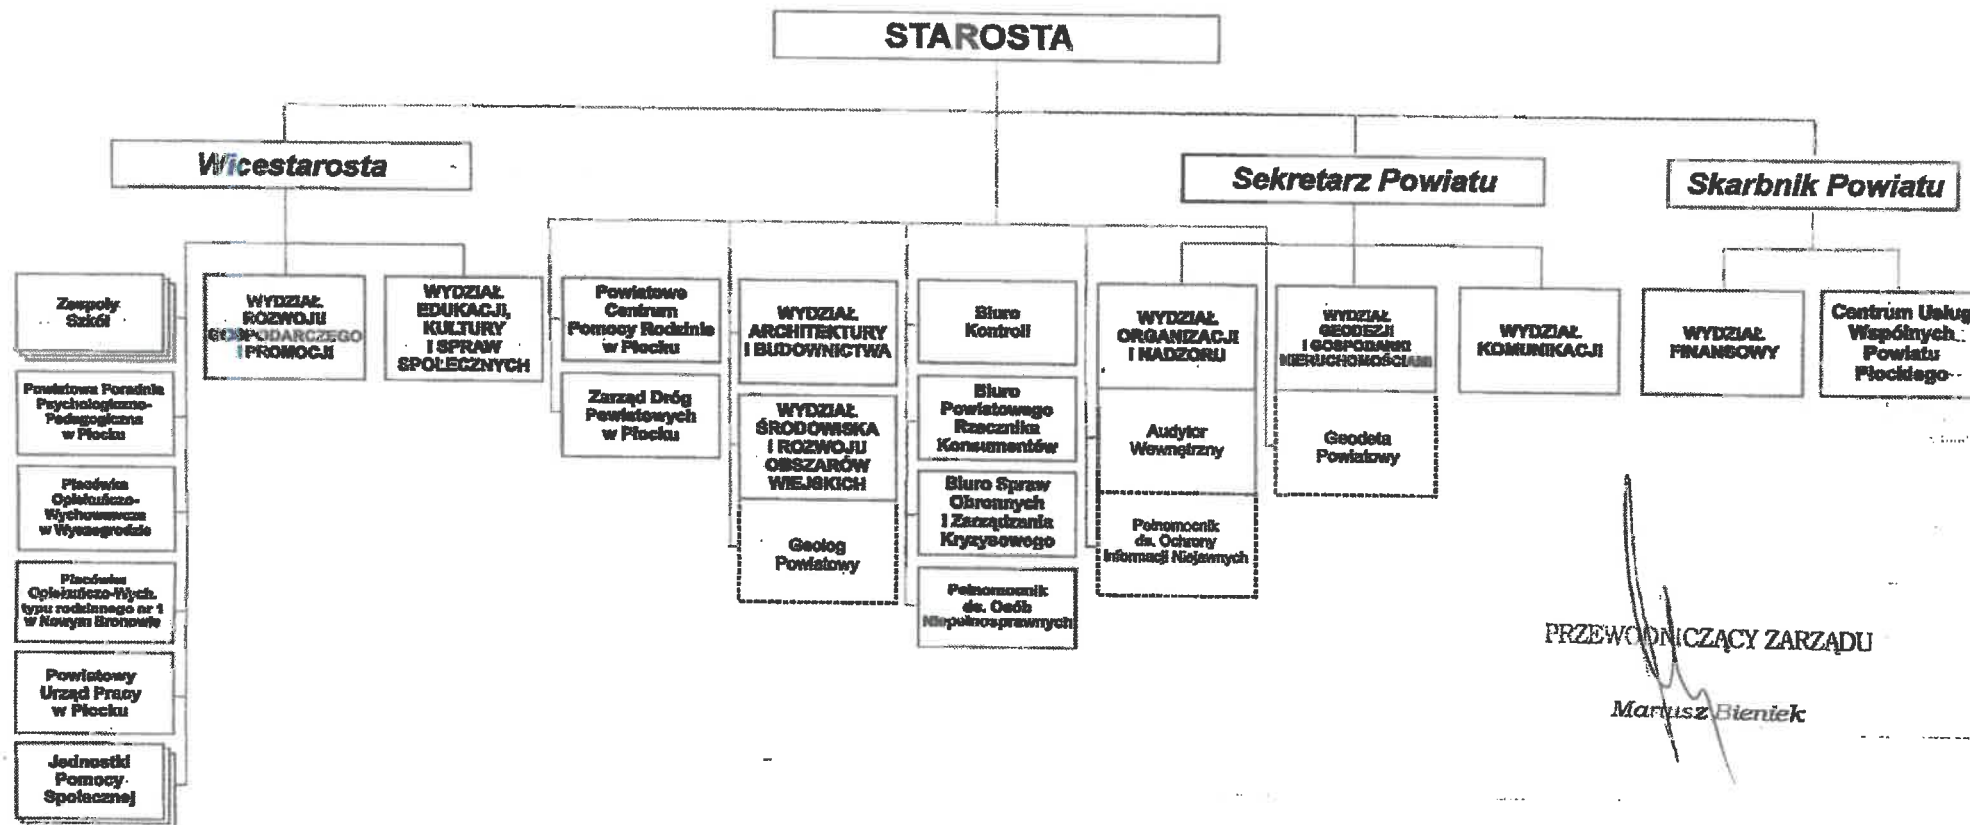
STAROSTA

Wicestarosta

Sekretarz Powiatu

Skarbnik Powiatu

Zespoły Szkół

Powiatowa Poradnia Psychologiczno-Pedagogiczna w Płocku

Placówka Opiekuńczo-Wychowawcza w Wyszogrodzie

Placówka Opiekuńczo-Wych. typu rodzinnego nr 1 w Nowym Bronowie

Powiatowy Urząd Pracy w Płocku

Jednostki Pomocy Społecznej

WYDZIAŁ ROZWOJU GOSPODARCZEGO I PROMOCJI

WYDZIAŁ EDUKACJI, KULTURY I SPRAW SPOŁECZNYCH

Powiatowe Centrum Pomocy Rodzinie w Płocku

Zarząd Dróg Powiatowych w Płocku

WYDZIAŁ ARCHITEKTURY I BUDOWNICTWA

WYDZIAŁ ŚRODOWISKA I ROZWOJU OBSZARÓW WIEJSKICH

Geolog Powiatowy

Biuro Kontroli

Biuro Powiatowego Rzecznika Konsumentów

Biuro Spraw Obronnych i Zarządzania Kryzysowego

Pełnomocnik ds. Osób Niepełnosprawnych

WYDZIAŁ ORGANIZACJI I NADZORU

Audytor Wewnętrzny

Pełnomocnik ds. Ochrony Informacji Niejawnych

WYDZIAŁ GEODEZJI I GOSPODARKI NIERUCHOMOŚCIAMI

Geodeta Powiatowy

WYDZIAŁ KOMUNIKACJI

WYDZIAŁ FINANSOWY

Centrum Usług Wspólnych Powiatu Płockiego

PRZEWODNICZĄCY ZARZĄDU

Mariusz Bieniek